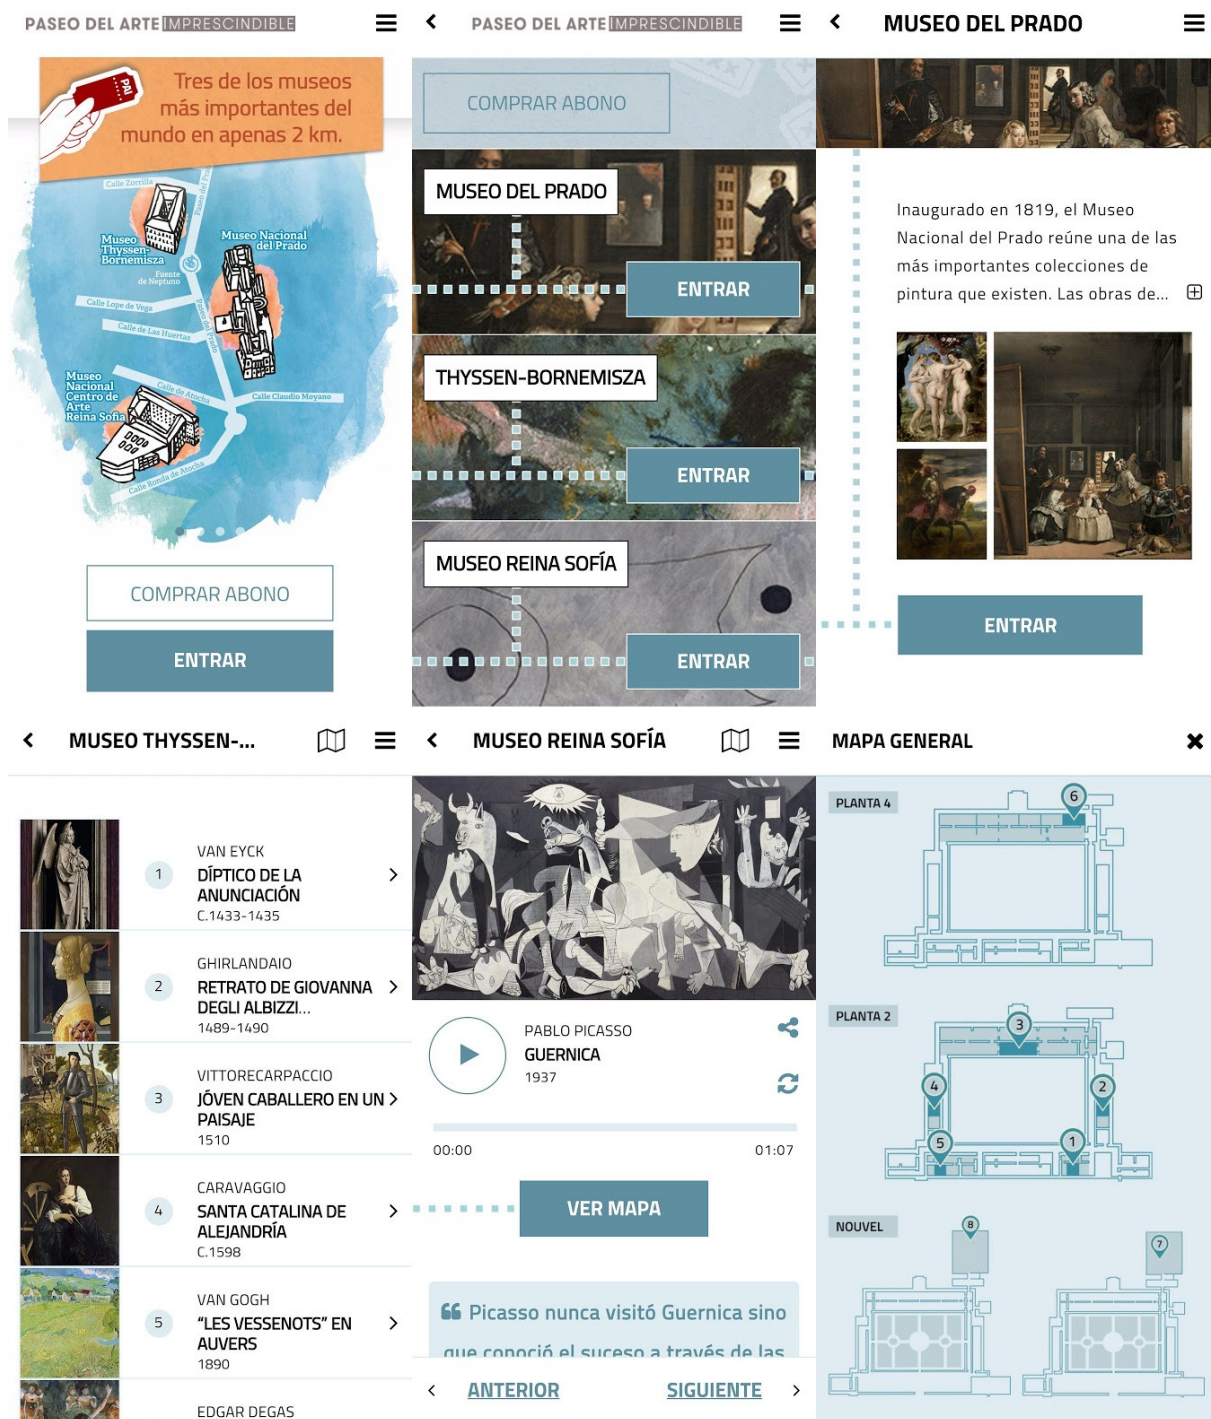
PASEO DEL ARTE IMPRESCINDIBLE

Tres de los museos más importantes del mundo en apenas 2 km.

Calle Zorrilla
Paseo del Prado
Museo Thyssen-Bornemisza
Museo Nacional del Prado
Fuente de Neptuno
Calle Lope de Vega
Calle de Las Huertas
Paseo del Prado
Museo Nacional Centro de Arte Reina Sofía
Calle de Atocha
Calle Claudio Moyano
Calle Ronda de Atocha

COMPRAR ABONO
ENTRAR

PASEO DEL ARTE IMPRESCINDIBLE

COMPRAR ABONO
MUSEO DEL PRADO
ENTRAR
THYSSEN-BORNEMISZA
ENTRAR
MUSEO REINA SOFÍA
ENTRAR

MUSEO DEL PRADO

Inaugurado en 1819, el Museo Nacional del Prado reúne una de las más importantes colecciones de pintura que existen. Las obras de...

ENTRAR

MUSEO THYSSEN-...

1 VAN EYCK
DÍPTICO DE LA ANUNCIACIÓN
C.1433-1435

2 GHIRLANDAIO
RETRATO DE GIOVANNA DEGLI ALBIZZI...
1489-1490

3 VITTORECARPACCIO
JÓVEN CABALLERO EN UN PAISAJE
1510

4 CARAVAGGIO
SANTA CATALINA DE ALEJANDRÍA
C.1598

5 VAN GOGH
“LES VESSENOTS” EN AUVERS
1890

EDGAR DEGAS

MUSEO REINA SOFÍA

PABLO PICASSO
GUERNICA
1937

00:00
01:07

VER MAPA

Picasso nunca visitó Guernica sino que conoció el suceso a través de las

ANTERIOR
SIGUIENTE

MAPA GENERAL

PLANTA 4
6
PLANTA 2
3
4
2
5
1
NOUVEL
8
7